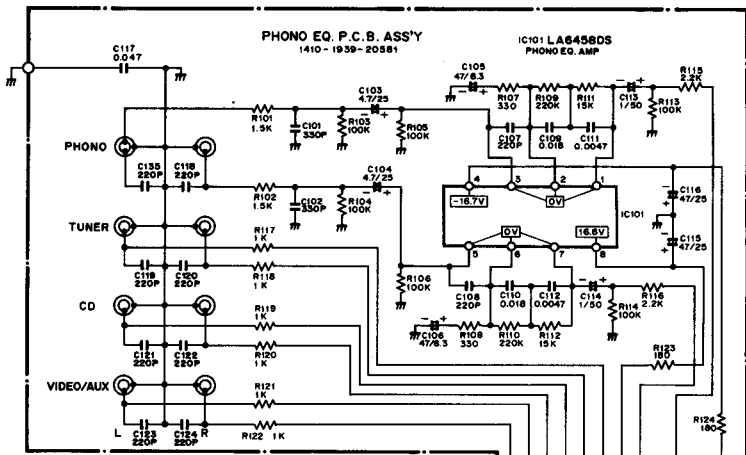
PHONO EQ. P.C.B. ASS'Y
1410 - 1939 - 20581

IC101 LA6458DS
PHONO EQ. AMP

C117
0.047

C105
47/6.3

R115
2.2K

C103
4.7/25

R107
330

R109
220K

R111
15K

C113
1/50

R113
100K

R101
1.5K

C101
330P

R103
100K

R105
100K

C107
220P

C109
0.018

C111
0.0047

PHONO

C135
220P

C118
220P

C104
4.7/25

4

3

2

1

C116
47/25

-16.7V

0V

R102
1.5K

C102
330P

R104
100K

IC101

TUNER

R117
1K

0V

16.6V

C115
47/25

5

6

7

8

C119
220P

C120
220P

R118
1K

R106
100K

C108
220P

C110
0.018

C112
0.0047

C114
1/50

R116
2.2K

CD

R119
1K

R114
100K

C106
47/6.3

R108
330

R110
220K

R112
15K

C121
220P

C122
220P

R120
1K

R123
180

VIDEO/AUX

R121
1K

R124
180

L

R

C123
220P

C124
220P

R122 1K